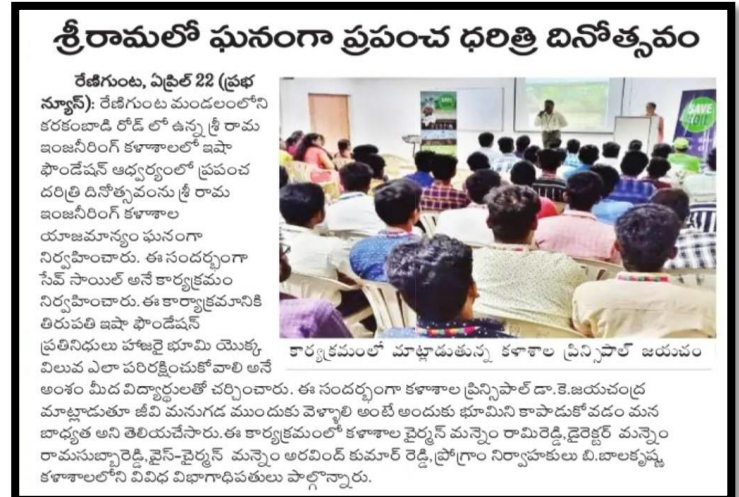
శ్రీరామలో ఘనంగా ప్రపంచ ధరిత్రి దినోత్సవం

రేణిగుంట, ఏప్రిల్ 22 (ప్రభ న్యూస్): రేణిగుంట మండలంలోని కరకంబాడి రోడ్ లో ఉన్న శ్రీ రామ ఇంజనీరింగ్ కళాశాలలో ఇషా ఫౌండేషన్ ఆధ్వర్యంలో ప్రపంచ ధరిత్రి దినోత్సవంను శ్రీ రామ ఇంజనీరింగ్ కళాశాల యాజమాన్యం ఘనంగా నిర్వహించారు. ఈ సందర్భంగా సేవ్ సాయిల్ అనే కార్యక్రమం నిర్వహించారు. ఈ కార్యక్రమానికి తిరుపతి ఇషా ఫౌండేషన్ ప్రతినిధులు హజరైై భూమి యొక్క విలువ ఎలా పరిరక్షించుకోవాలి అనే అంశం మీద విద్యార్థులతో చర్చించారు. ఈ సందర్భంగా కళాశాల ప్రిన్సిపాల్ డా.కె.జయచంద్ర మాట్లాడుతూ జీవి మనుగడ ముందుకు వెళ్ళాలి అంటే అందుకు భూమిని కాపాడుకోవడం మన బాధ్యత అని తెలియచేసారు.ఈ కార్యక్రమంలో కళాశాల చైర్మన్ మన్నెం రామిరెడ్డి,డైరెక్టర్ మన్నెం రామసుబ్బారెడ్డి,వైస్-చైర్మన్ మన్నెం అరవింద్ కుమార్ రెడ్డి,ప్రోగ్రాం నిర్వాహకులు బి.బాలకృష్ణ కళాశాలలోని వివిధ విభాగాధిపతులు పాల్గొన్నారు.

SAVE

కార్యక్రమంలో మాట్లాడుతున్న కళాశాల ప్రిన్సిపాల్ జయచంద